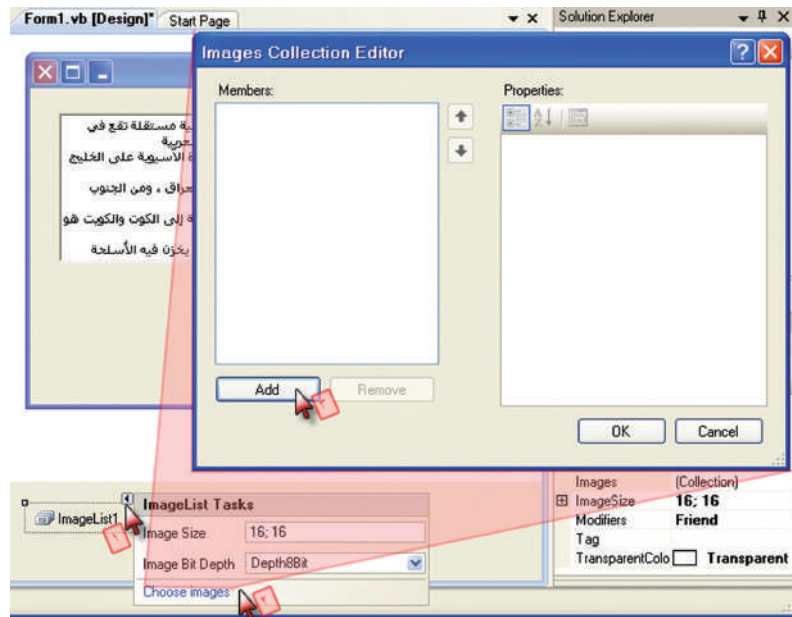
Form1.vb [Design]* Start Page
Solution Explorer

Images Collection Editor

Members:

Properties:

Add
Remove

OK
Cancel

...ية مستقلة تقع في
...عربية
...ة الآسيوية على الخليج
...عراق ، ومن الجنوب
...ة إلى الكوت والكويت هو
...يخزن فيه الأسلحة

ImageList1

ImageList Tasks
Image Size 16; 16
Image Bit Depth Depth8Bit
Choose images

| | |
|---|---|
| Images | (Collection) |
| ⊞ ImageSize | 16; 16 |
| Modifiers | Friend |
| Tag | |
| TransparentColo | Transparent |

١
٢
٣